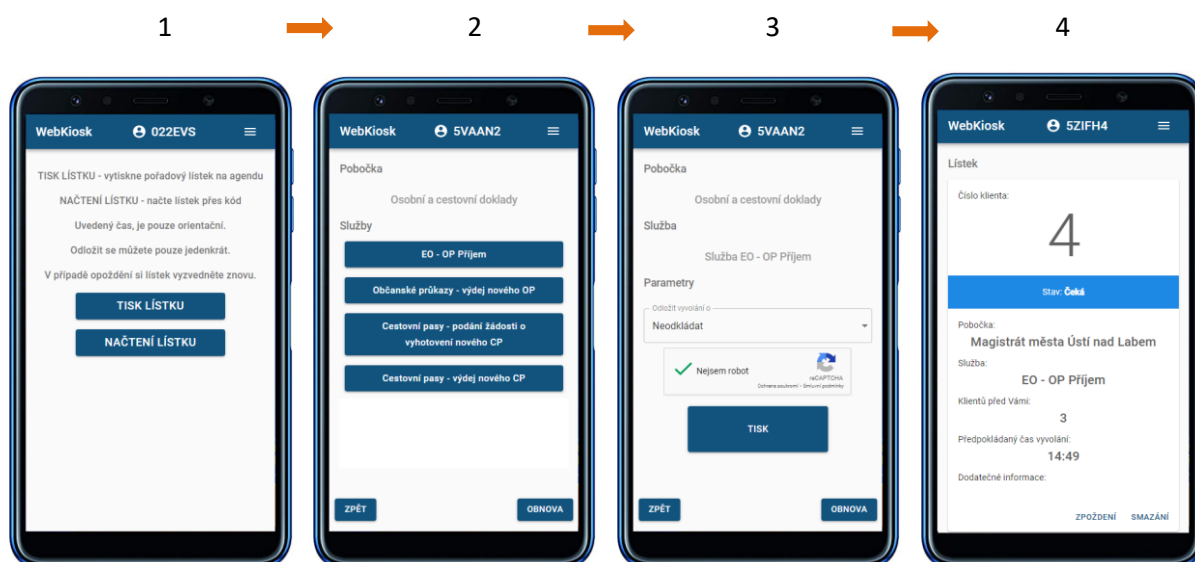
1

2

3

4

WebKiosk 022EVS

TISK LÍSTKU - vytiskne pořadový lístek na agendu

NAČTENÍ LÍSTKU - načte lístek přes kód

Uvedený čas, je pouze orientační.

Odložit se můžete pouze jedenkrát.

V případě opoždění si lístek vyzvedněte znovu.

TISK LÍSTKU

NAČTENÍ LÍSTKU

WebKiosk 5VAAN2

Pobočka

Osobní a cestovní doklady

Služby

EO - OP Příjem

Občanské průkazy - výdej nového OP

Cestovní pasy - podání žádosti o vyhotovení nového CP

Cestovní pasy - výdej nového CP

ZPĚT

OBNOVA

WebKiosk 5VAAN2

Pobočka

Osobní a cestovní doklady

Služba

Služba EO - OP Příjem

Parametry

Odložit vyvolání o

Neodkládat

Nejsem robot

reCAPTCHA
Ochrana soukromí - Smluvní podmínky

TISK

ZPĚT

OBNOVA

WebKiosk 5ZIFH4

Lístek

Číslo klienta:

4

Stav: Čeká

Pobočka:

Magistrát města Ústí nad Labem

Služba:

EO - OP Příjem

Klientů před Vámi:

3

Předpokládaný čas vyvolání:

14:49

Dodatečné informace:

ZPOŽDĚNÍ

SMAZÁNÍ